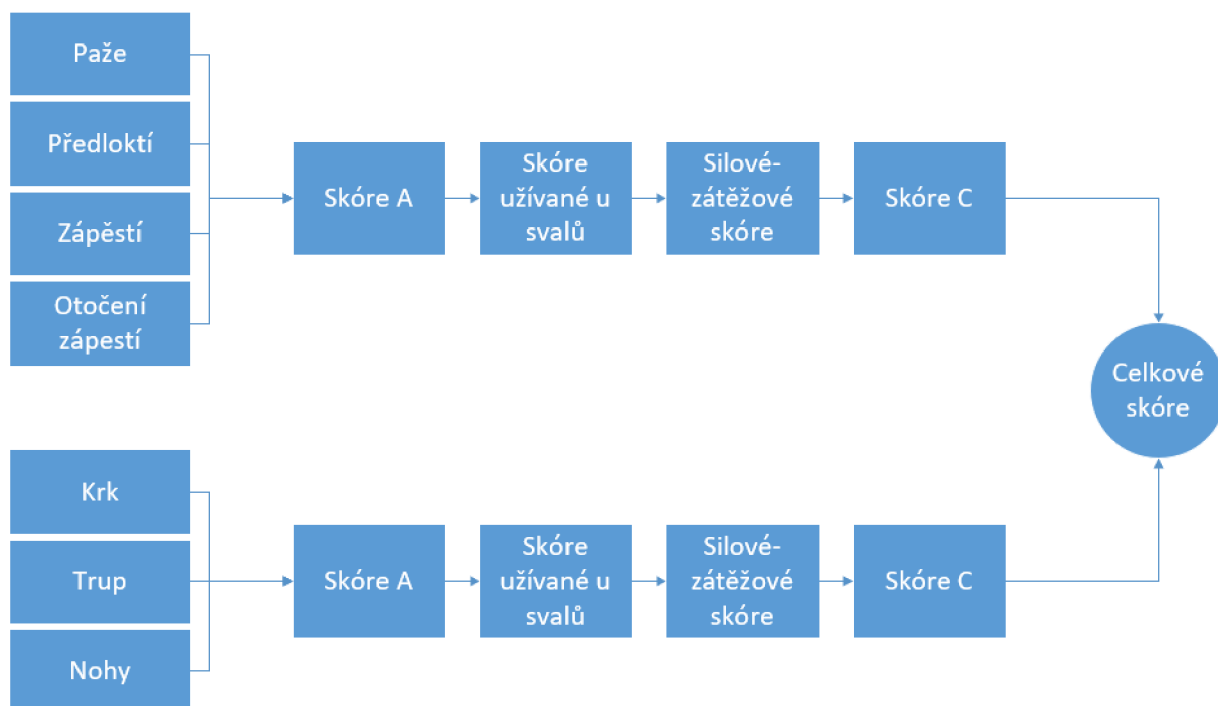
Paže

Předloktí

Zápěstí

Otočení zápestí

Skóre A

Skóre užívané u svalů

Silové-zátěžové skóre

Skóre C

Celkové skóre

Krk

Trup

Nohy

Skóre A

Skóre užívané u svalů

Silové-zátěžové skóre

Skóre C